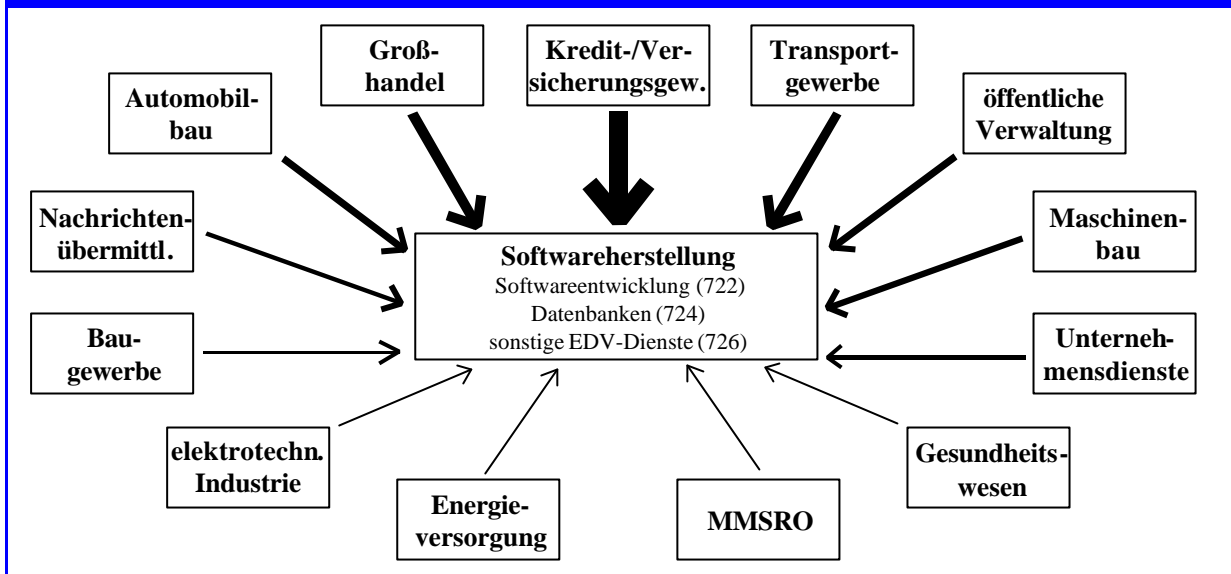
Automobilbau

Großhandel

Kredit-/Versicherungsgew.

Transportgewerbe

öffentliche Verwaltung

Nachrichtenübermittl.

Maschinenbau

Softwareherstellung
Softwareentwicklung (722)
Datenbanken (724)
sonstige EDV-Dienste (726)

Baugewerbe

Unternehmensdienste

elektrotechn. Industrie

Energieversorgung

MMSRO

Gesundheitswesen